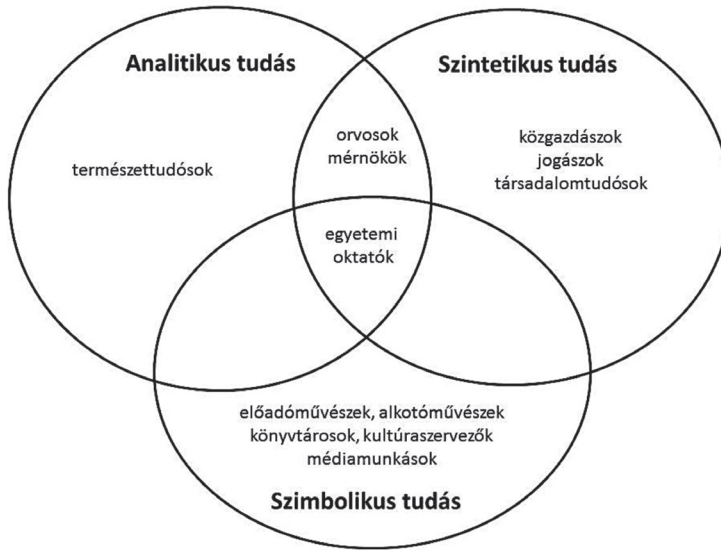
Analitikus tudás

Szintetikus tudás

természettudósok

orvosok
mérnökök

közgazdászok
jogászok
társadalomtudósok

egyetemi
oktatók

előadóművészek, alkotóművészek
könyvtárosok, kultúraszervezők
médiamunkások

Szimbolikus tudás